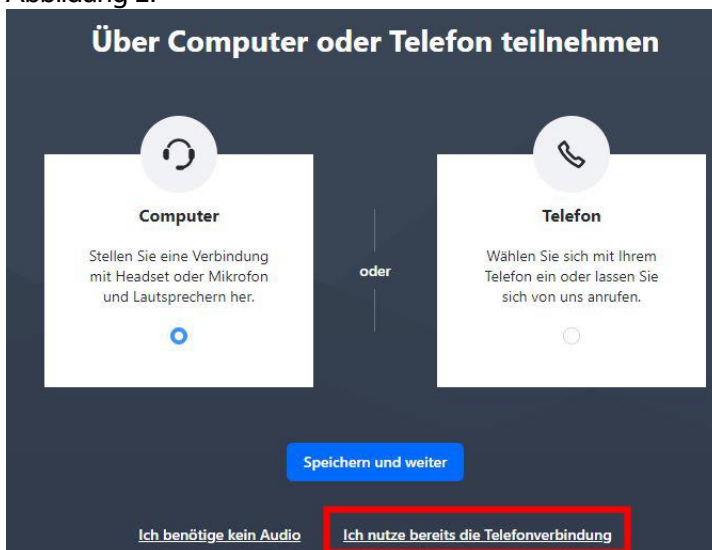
Abbildung 2:

Über Computer oder Telefon teilnehmen

Computer

Stellen Sie eine Verbindung mit Headset oder Mikrofon und Lautsprechern her.

oder

Telefon

Wählen Sie sich mit Ihrem Telefon ein oder lassen Sie sich von uns anrufen.

Speichern und weiter

Ich benötige kein Audio

Ich nutze bereits die Telefonverbindung